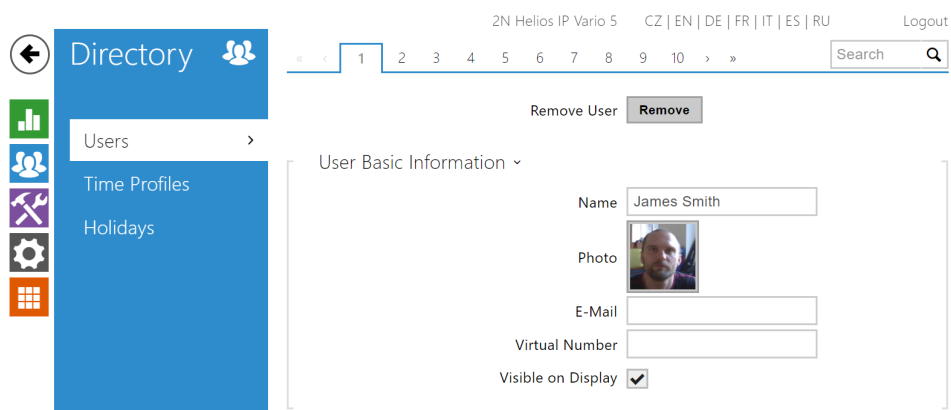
2N Helios IP Vario 5 CZ | EN | DE | FR | IT | ES | RU Logout

Directory

Users ›

Time Profiles

Holidays

« ‹ 1 2 3 4 5 6 7 8 9 10 › »

Search

Remove User Remove

User Basic Information ˅

Name James Smith

Photo

E-Mail

Virtual Number

Visible on Display ✔